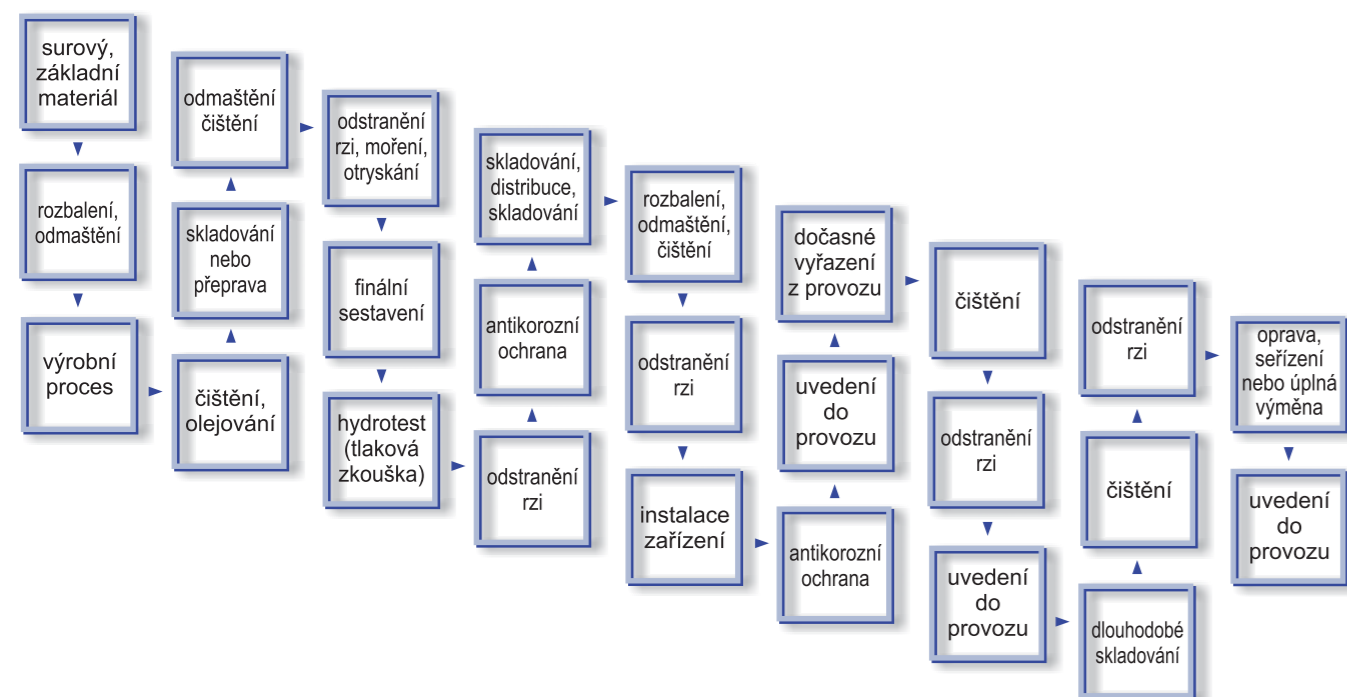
surový, základní materiál

rozbalení, odmaštění

výrobní proces

odmaštění čištění

skladování nebo přeprava

čištění, olejování

odstranění rzi, moření, otryskání

finální sestavení

hydrotest (tlaková zkouška)

skladování, distribuce, skladování

antikorozní ochrana

odstranění rzi

rozbalení, odmaštění, čištění

odstranění rzi

instalace zařízení

dočasné vyřazení z provozu

uvedení do provozu

antikorozní ochrana

čištění

odstranění rzi

uvedení do provozu

odstranění rzi

čištění

dlouhodobé skladování

oprava, seřízení nebo úplná výměna

uvedení do provozu